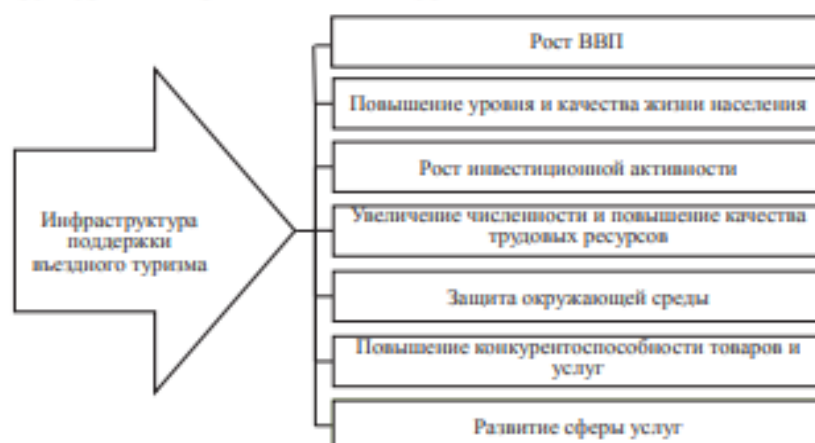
Инфраструктура поддержки въездного туризма

Рост ВВП

Повышение уровня и качества жизни населения

Рост инвестиционной активности

Увеличение численности и повышение качества трудовых ресурсов

Защита окружающей среды

Повышение конкурентоспособности товаров и услуг

Развитие сферы услуг